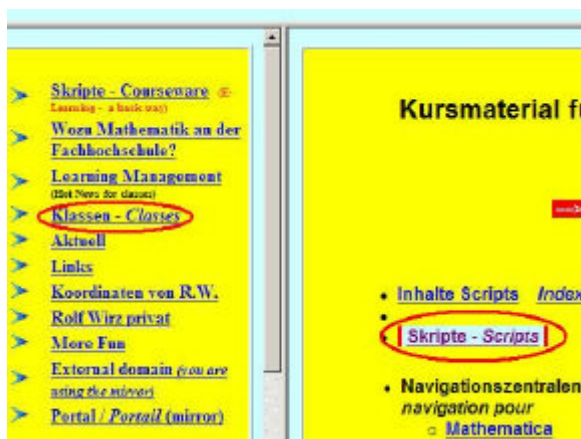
Skripte - Courseware E-Learning - a basic way)

Wozu Mathematik an der Fachhochschule?

Learning Management (Hot News for classes)

Klassen - Classes

Aktuell

Links

Koordinaten von R.W.

Rolf Wirz privat

More Fun

External domain (you are using the mirror)

Portal / Portail (mirror)

Kursmaterial f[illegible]

• Inhalte Scripts Index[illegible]

•

• Skripte - Scripts

• Navigationszentralen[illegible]
navigation pour
○ Mathematica